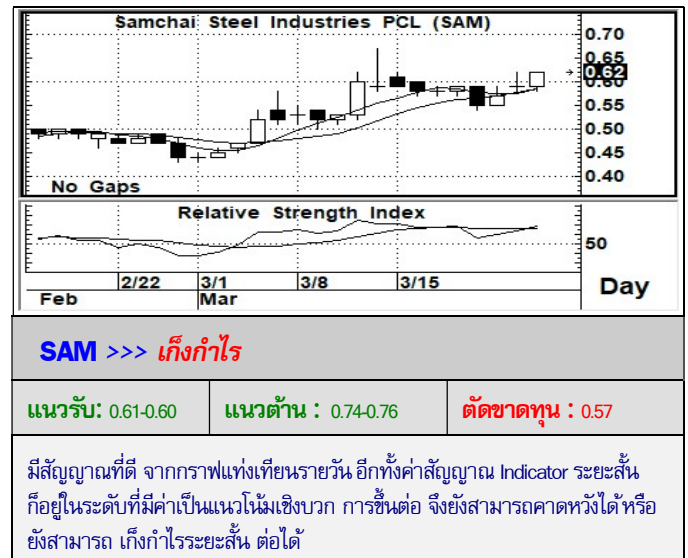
Samchai Steel Industries PCL (SAM)

0.70
0.65
0.62
0.60
0.55
0.50
0.45
0.40

No Gaps

Relative Strength Index

50

2/22 3/1 3/8 3/15
Feb Mar

Day

SAM >>> เก็งกำไร

| แนวรับ: 0.61-0.60 | แนวต้าน : 0.74-0.76 | ตัดขาดทุน : 0.57 |
|---|---|---|

มีสัญญาณที่ดี จากกราฟแท่งเทียนรายวัน อีกทั้งค่าสัญญาณ Indicator ระยะสั้น ก็อยู่ในระดับที่มีค่าเป็นแนวโน้มเชิงบวก การขึ้นต่อ จึงยังสามารถคาดหวังได้ หรือยังสามารถ เก็งกำไรระยะสั้น ต่อได้